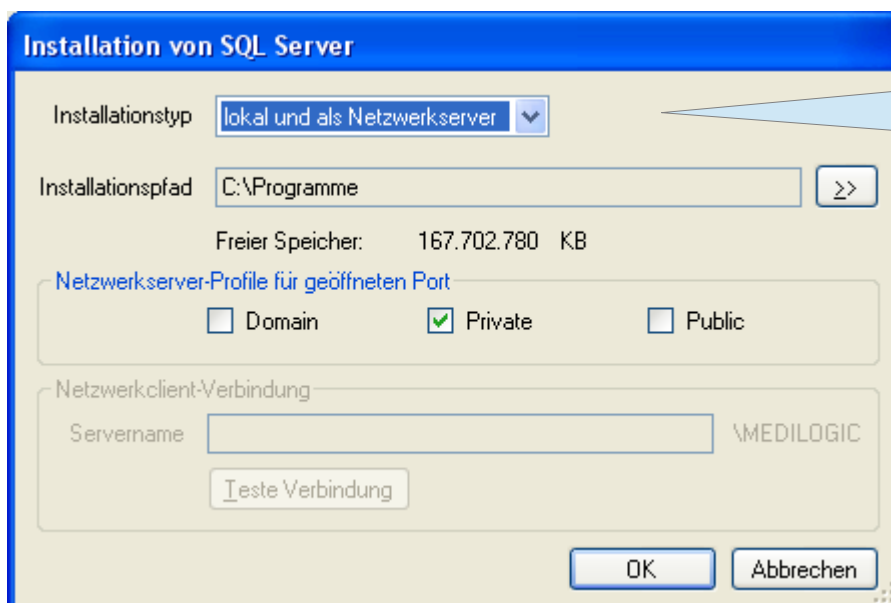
Installation von SQL Server

Installationstyp lokal und als Netzwerkserver

Installationspfad C:\Programme >>

Freier Speicher: 167.702.780 KB

Netzwerkserver-Profile für geöffneten Port

Domain Private Public

Netzwerkclient-Verbindung

Servername \MEDILOGIC

Teste Verbindung

OK Abbrechen